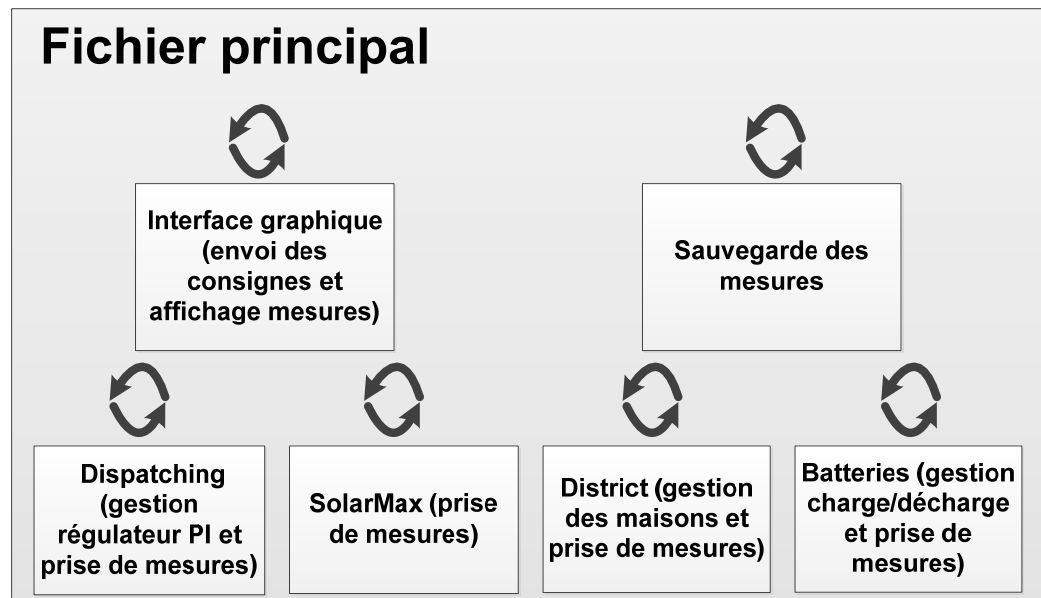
Fichier principal

Interface graphique (envoi des consignes et affichage mesures)

Sauvegarde des mesures

Dispatching (gestion régulateur PI et prise de mesures)

SolarMax (prise de mesures)

District (gestion des maisons et prise de mesures)

Batteries (gestion charge/décharge et prise de mesures)